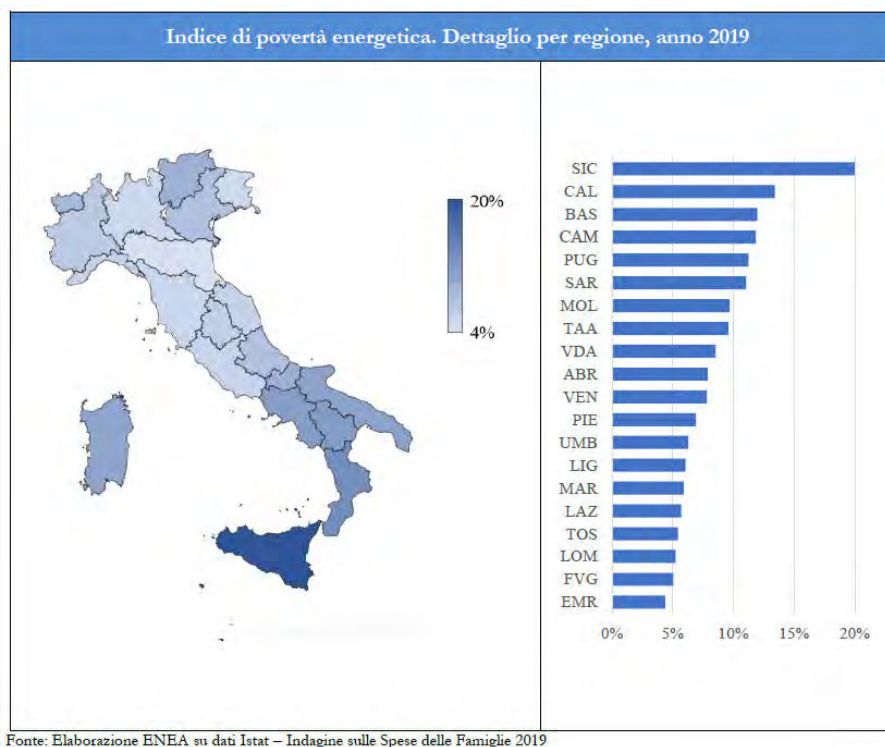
Indice di povertà energetica. Dettaglio per regione, anno 2019

20%

4%

SIC
CAL
BAS
CAM
PUG
SAR
MOL
TAA
VDA
ABR
VEN
PIE
UMB
LIG
MAR
LAZ
TOS
LOM
FVG
EMR

0% 5% 10% 15% 20%

Fonte: Elaborazione ENEA su dati Istat – Indagine sulle Spese delle Famiglie 2019